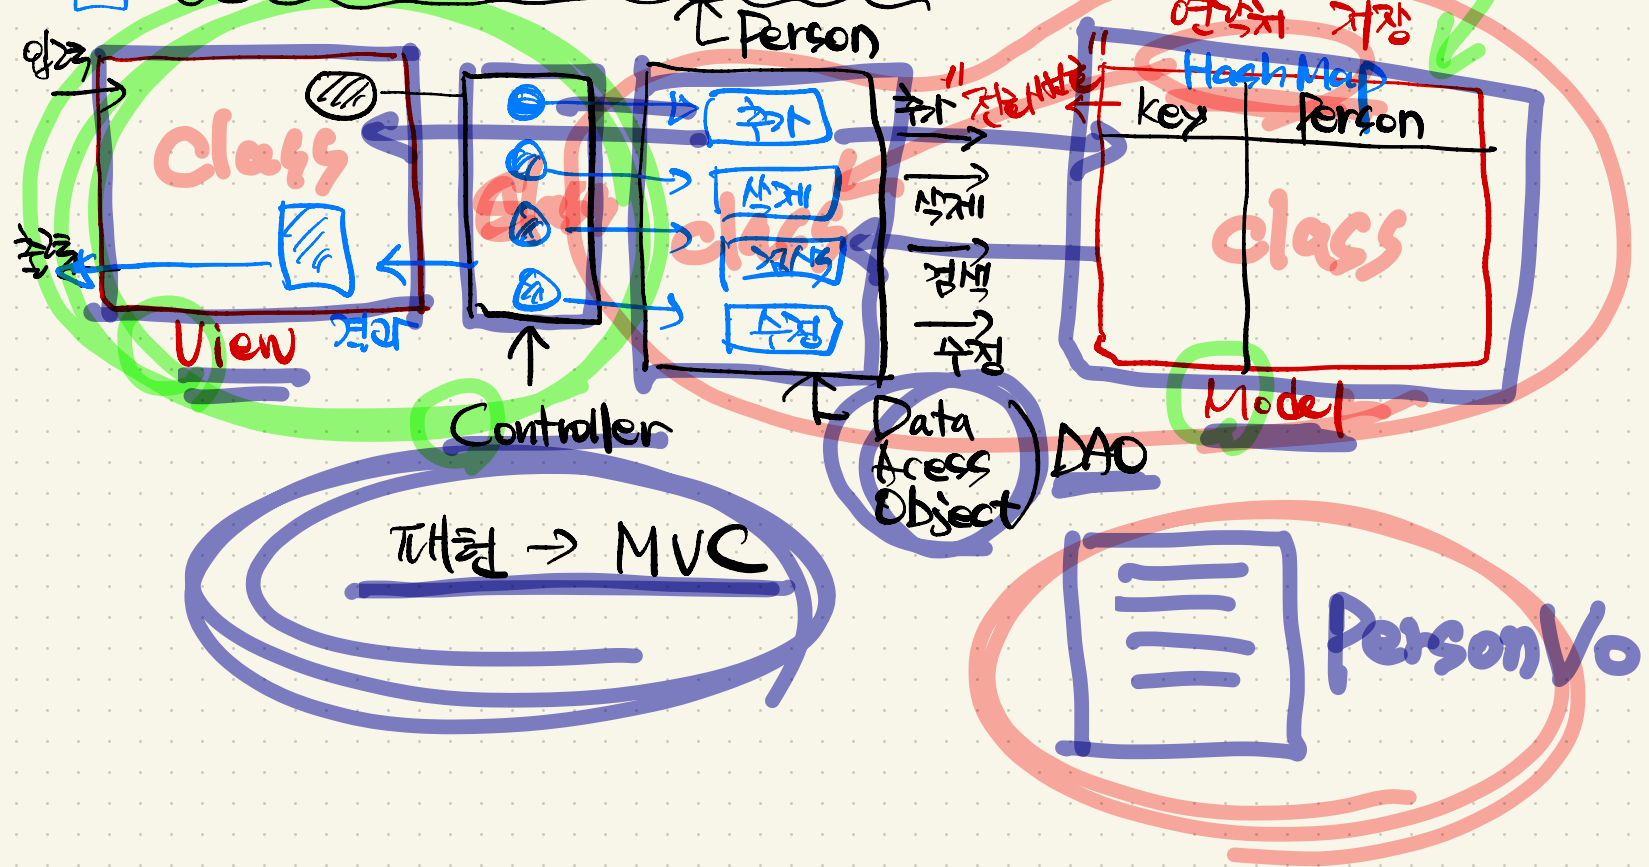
Person

연락처 저장

HashMap

입력

class

출력

View

결과

class

추가

삭제

검색

수정

추가 "전화번호"

삭제

검색

수정

key

Person

class

Model

Controller

Data Acess Object

DAO

패턴 → MVC

PersonVo